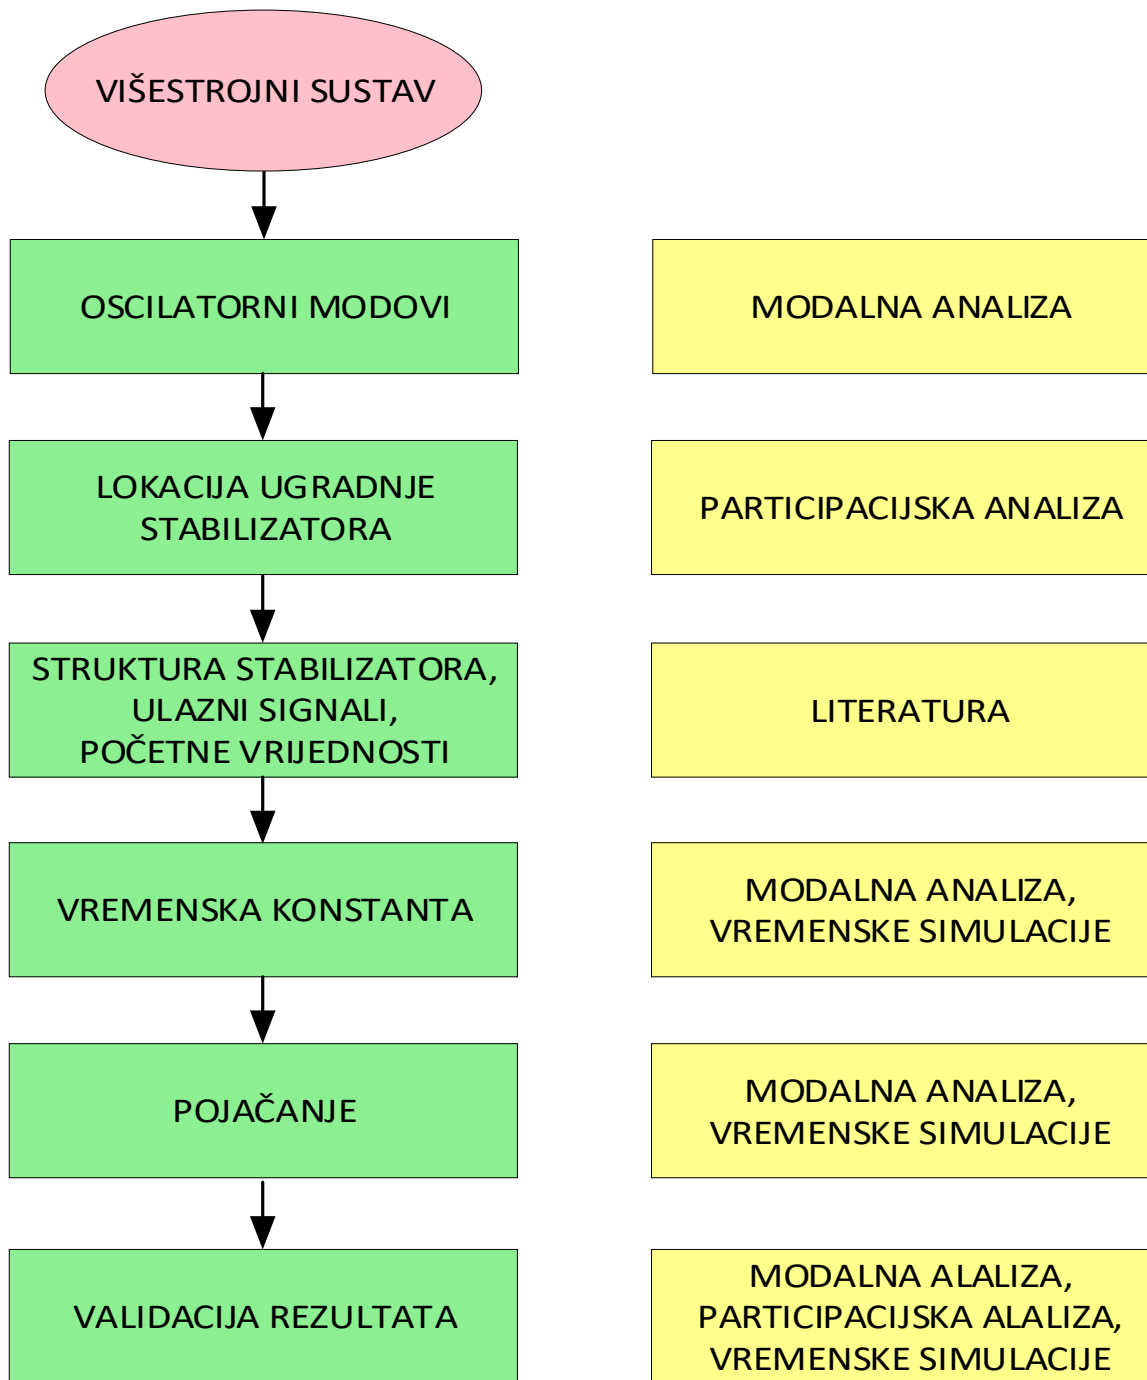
VIŠESTROJNI SUSTAV

OSCILATORNI MODOVI

MODALNA ANALIZA

LOKACIJA UGRADNJE STABILIZATORA

PARTICIPACIJSKA ANALIZA

STRUKTURA STABILIZATORA, ULAZNI SIGNALI, POČETNE VRIJEDNOSTI

LITERATURA

VREMENSKA KONSTANTA

MODALNA ANALIZA, VREMENSKE SIMULACIJE

POJAČANJE

MODALNA ANALIZA, VREMENSKE SIMULACIJE

VALIDACIJA REZULTATA

MODALNA ALALIZA, PARTICIPACIJSKA ALALIZA, VREMENSKE SIMULACIJE